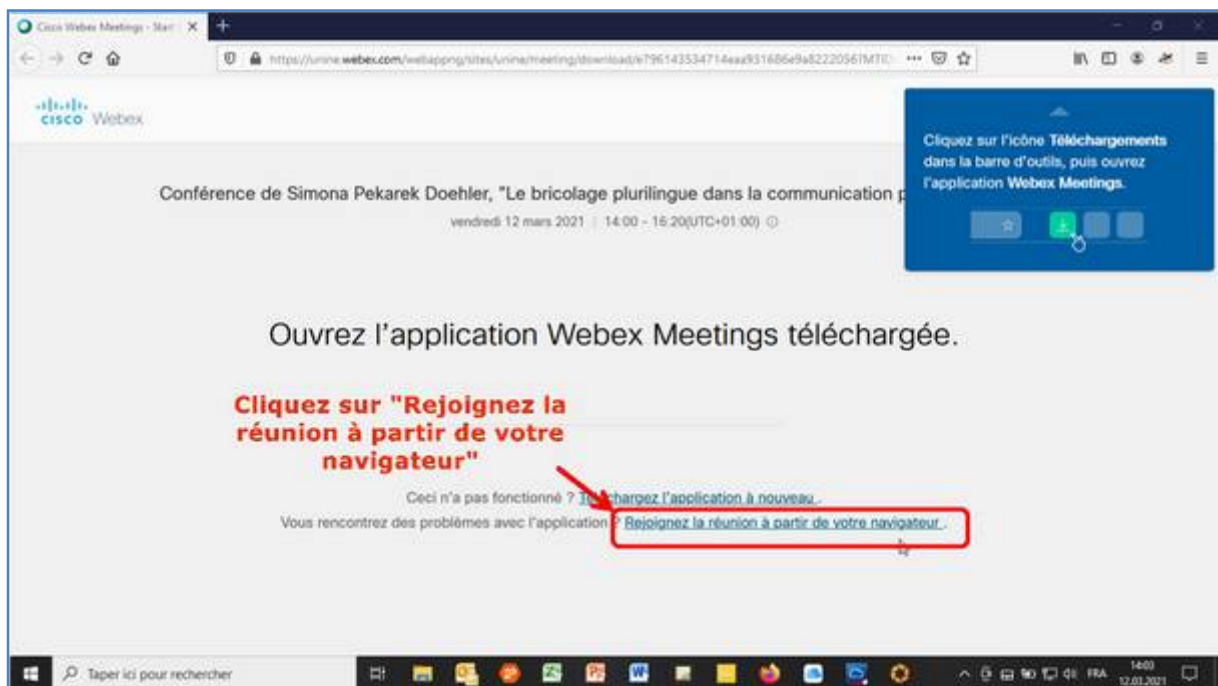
Cisco Webex Meetings - Start

https://unine.webex.com/webappng/sites/unine/meeting/download/e796143534714eaa931686e9a82220561MTID

cisco Webex

Cliquez sur l'icône **Téléchargements** dans la barre d'outils, puis ouvrez l'application **Webex Meetings**.

Conférence de Simona Pekarek Doehler, "Le bricolage plurilingue dans la communication p

vendredi 12 mars 2021 | 14:00 - 16:20(UTC+01:00)

Ouvrez l'application Webex Meetings téléchargée.

Cliquez sur "Rejoignez la réunion à partir de votre navigateur"

Ceci n'a pas fonctionné ? Téléchargez l'application à nouveau.

Vous rencontrez des problèmes avec l'application ? Rejoignez la réunion à partir de votre navigateur.

Taper ici pour rechercher

FRA 14:03 12.03.2021